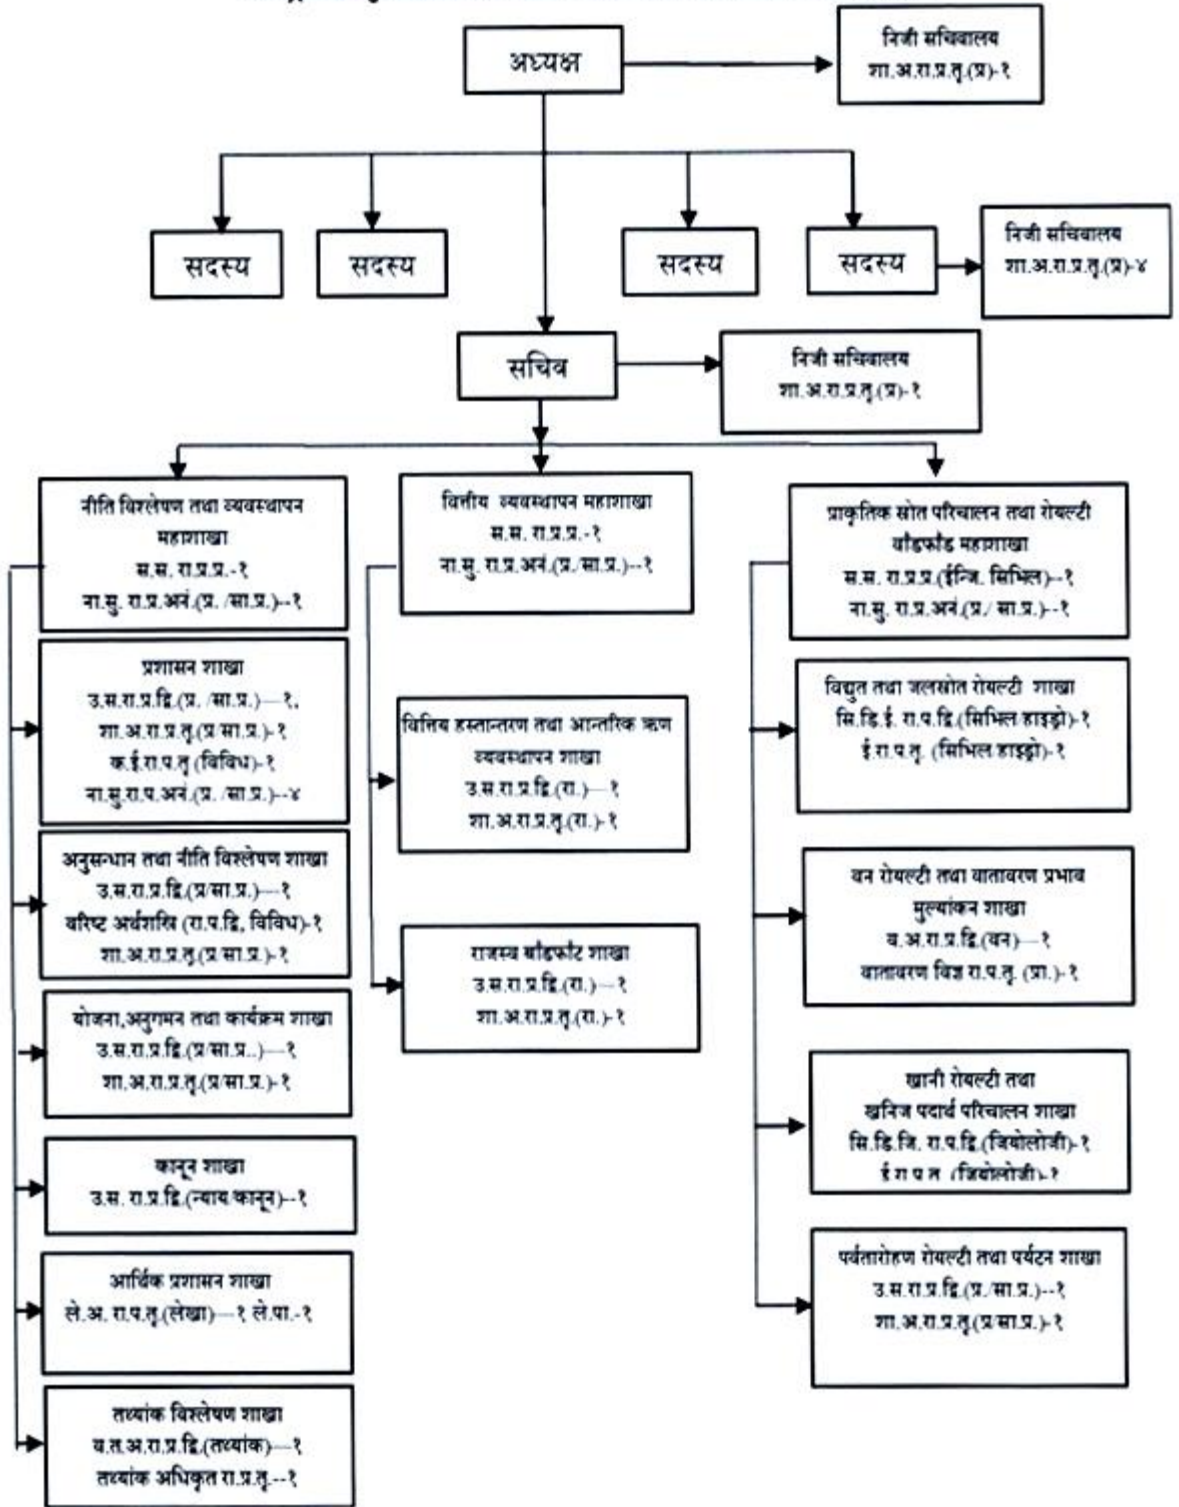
अध्यक्ष

निजी सचिवालय
शा.अ.रा.प्र.तृ.(प्र)-१

सदस्य

सदस्य

सदस्य

सदस्य

निजी सचिवालय
शा.अ.रा.प्र.तृ.(प्र)-४

सचिव

निजी सचिवालय
शा.अ.रा.प्र.तृ.(प्र)-१

नीति विश्लेषण तथा व्यवस्थापन महाशाखा
स.स. रा.प्र.प्र.-१
ना.सु. रा.प्र.अनं.(प्र. /सा.प्र.)--१

प्रशासन शाखा
उ.स.रा.प्र.द्वि.(प्र. /सा.प्र.)—१,
शा.अ.रा.प्र.तृ.(प्र.सा.प्र.)-१
क.ई.रा.प.तृ (विविध)-१
ना.सु.रा.प.अनं.(प्र. /सा.प्र.)--४

अनुसन्धान तथा नीति विश्लेषण शाखा
उ.स.रा.प्र.द्वि.(प्र/सा.प्र.)—१
वरिष्ट अर्थशास्रि (रा.प.द्वि, विविध)-१
शा.अ.रा.प्र.तृ.(प्र.सा.प्र.)-१

योजना,अनुगमन तथा कार्यक्रम शाखा
उ.स.रा.प्र.द्वि.(प्र/सा.प्र..)—१
शा.अ.रा.प्र.तृ.(प्र/सा.प्र.)-१

कानून शाखा
उ.स. रा.प्र.द्वि.(न्याय/कानून)--१

आर्थिक प्रशासन शाखा
ले.अ. रा.प.तृ.(लेखा)—१ ले.पा.-१

तथ्यांक विश्लेषण शाखा
व.त.अ.रा.प्र.द्वि.(तथ्यांक)—१
तथ्यांक अधिकृत रा.प्र.तृ.--१

वित्तीय व्यवस्थापन महाशाखा
स.स. रा.प्र.प्र.-१
ना.सु. रा.प्र.अनं.(प्र./सा.प्र.)--१

वित्तिय हस्तान्तरण तथा आन्तरिक ऋण व्यवस्थापन शाखा
उ.स.रा.प्र.द्वि.(रा.)—१
शा.अ.रा.प्र.तृ.(रा.)-१

राजस्व बाँडफाँट शाखा
उ.स.रा.प्र.द्वि.(रा.)—१
शा.अ.रा.प्र.तृ.(रा.)-१

प्राकृतिक स्रोत परिचालन तथा रोयल्टी बाँडफाँड महाशाखा
स.स. रा.प्र.प्र.(ईन्जि. सिभिल)--१
ना.सु. रा.प्र.अनं.(प्र./ सा.प्र.)--१

विद्युत तथा जलस्रोत रोयल्टी शाखा
सि.डि.ई. रा.प.द्वि.(सिभिल हाइड्रो)-१
ई.रा.प.तृ. (सिभिल हाइड्रो)-१

वन रोयल्टी तथा वातावरण प्रभाव मुल्यांकन शाखा
व.अ.रा.प्र.द्वि.(वन)—१
वातावरण विज्ञ रा.प.तृ. (प्रा.)-१

खानी रोयल्टी तथा खनिज पदार्थ परिचालन शाखा
सि.डि.जि. रा.प.द्वि.(जियोलोजी)-१
ई.रा.प.त (जियोलोजी)-१

पर्वतारोहण रोयल्टी तथा पर्यटन शाखा
उ.स.रा.प्र.द्वि.(प्र./सा.प्र.)--१
शा.अ.रा.प्र.तृ.(प्र.सा.प्र.)-१